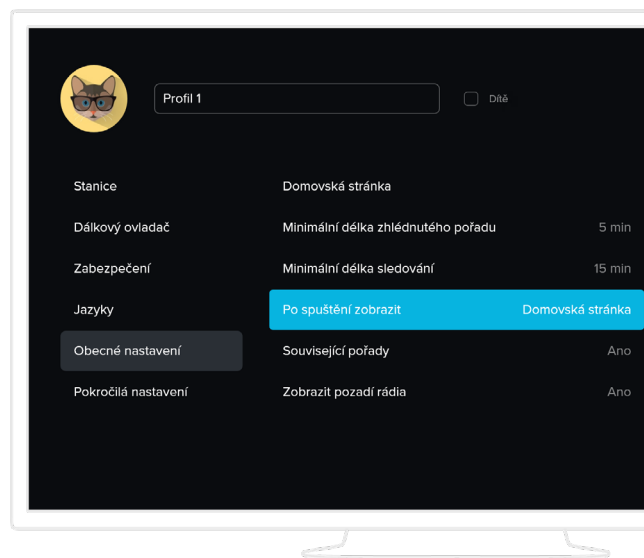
Profil 1

Dítě

Stanice

Dálkový ovladač

Zabezpečení

Jazyky

Obecné nastavení

Pokročilá nastavení

Domovská stránka

Minimální délka zhlédnutého pořadu 5 min

Minimální délka sledování 15 min

Po spuštění zobrazit Domovská stránka

Související pořady Ano

Zobrazit pozadí rádia Ano